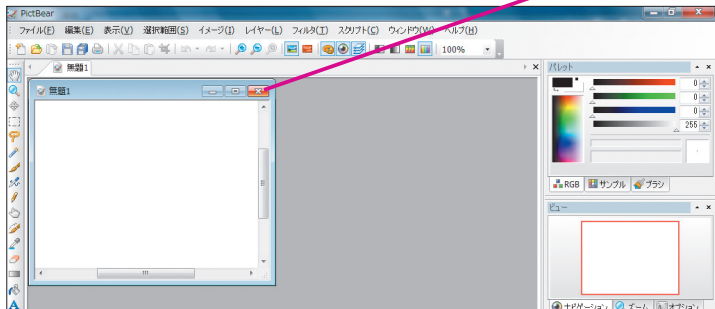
PictBear

ファイル(F) 編集(E) 表示(V) 選択範囲(S) イメージ(I) レイヤー(L) フィルタ(T) スクリプト(C) ウィンドウ(W) ヘルプ(H)

100%

無題1

無題1

パレット

0

0

0

255

RGB サンプル ブラシ

ビュー

ナビゲーション ズーム オブジェ